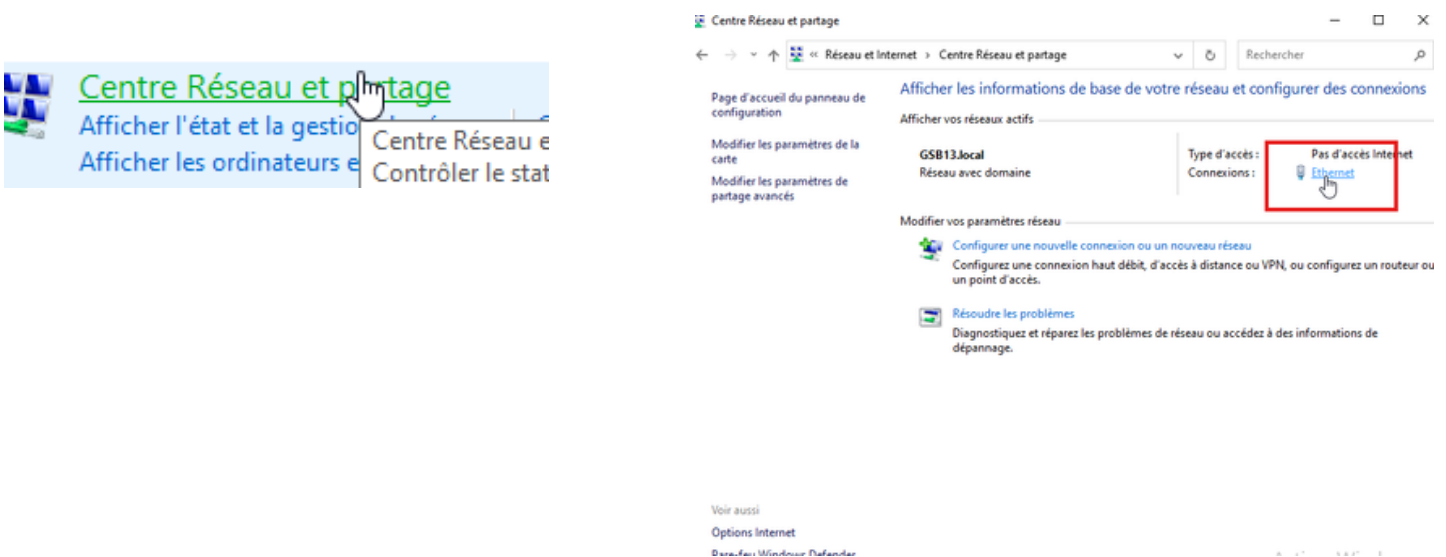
Centre Réseau et p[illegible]rtage
Afficher l'état et la gestio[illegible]
Afficher les ordinateurs e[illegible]
Centre Réseau e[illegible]
Contrôler le stat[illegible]

Centre Réseau et partage

Réseau et Internet › Centre Réseau et partage

Rechercher

Page d'accueil du panneau de configuration

Modifier les paramètres de la carte

Modifier les paramètres de partage avancés

Afficher les informations de base de votre réseau et configurer des connexions

Afficher vos réseaux actifs

GSB13.local
Réseau avec domaine

Type d'accès : Pas d'accès Internet
Connexions : Ethernet

Modifier vos paramètres réseau

Configurer une nouvelle connexion ou un nouveau réseau
Configurez une connexion haut débit, d'accès à distance ou VPN, ou configurez un routeur ou un point d'accès.

Résoudre les problèmes
Diagnostiquez et réparez les problèmes de réseau ou accédez à des informations de dépannage.

Voir aussi
Options Internet
Pare-feu Windows Defender